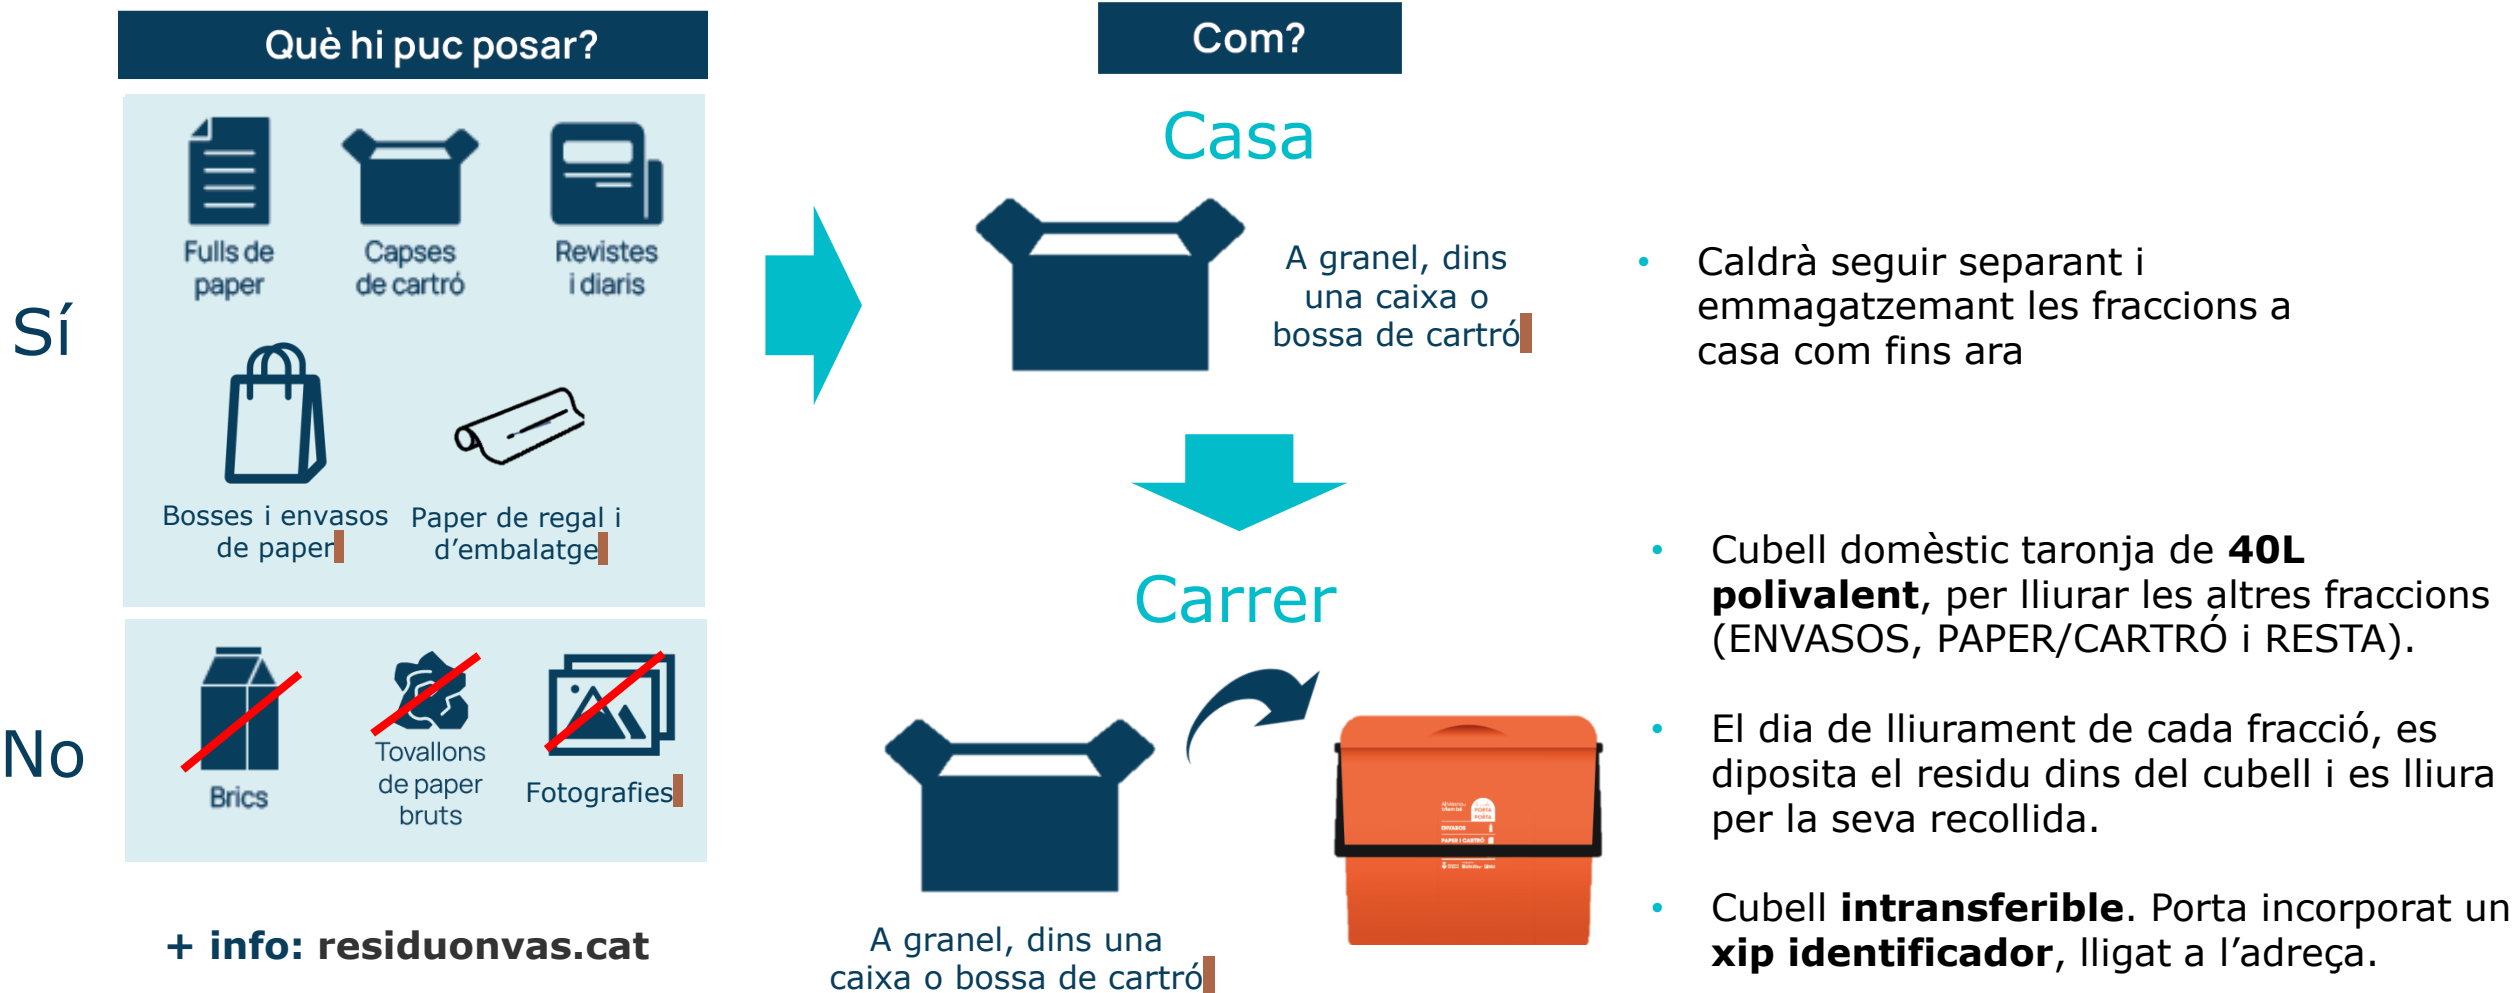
Què hi puc posar?

Sí

Fulls de paper

Capses de cartró

Revistes i diaris

Bosses i envasos de paper

Paper de regal i d'embalatge

No

Brics

Tovallons de paper bruts

Fotografies

+ info: residuonvas.cat

Com?

Casa

A granel, dins una caixa o bossa de cartró

Carrer

A granel, dins una caixa o bossa de cartró

• Caldrà seguir separant i emmagatzemant les fraccions a casa com fins ara

• Cubell domèstic taronja de **40L polivalent**, per lliurar les altres fraccions (ENVASOS, PAPER/CARTRÓ i RESTA).

• El dia de lliurament de cada fracció, es diposita el residu dins del cubell i es lliura per la seva recollida.

• Cubell **intransferible**. Porta incorporat un **xip identificador**, lligat a l'adreça.